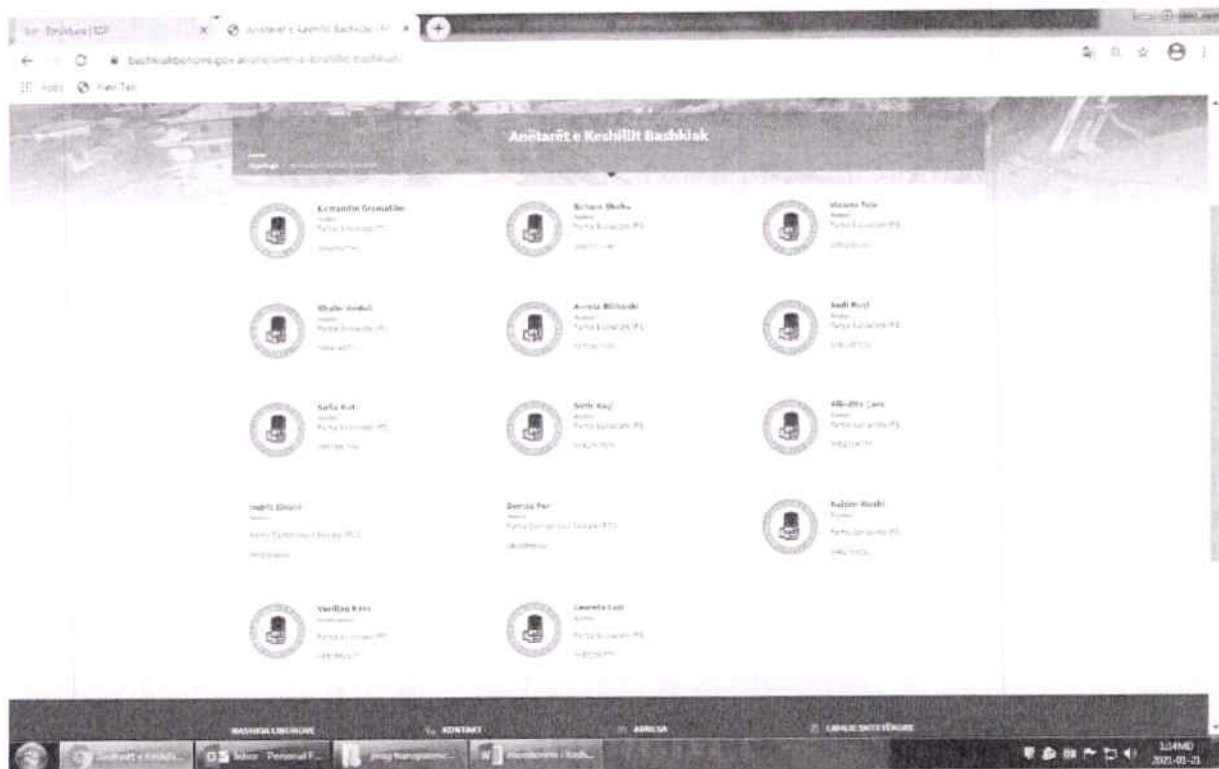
Struktura | TCP

Anëtarët e Keshillit Bashkiak

bashkialibohove.gov.al/anetaret-e-keshillit-bashkiak

Apps New Tab

Anëtarët e Keshillit Bashkiak

Kostandin Gramatiko
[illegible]
Partia Socialiste (PS)

Behare Shehu
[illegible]
Partia Socialiste (PS)

Hasans Tole
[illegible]
Partia Socialiste (PS)

Shube Andoni
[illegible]
Partia Socialiste (PS)

Arenia Bilbaski
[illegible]
Partia Socialiste (PS)

Andi Ruci
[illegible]
Partia Socialiste (PS)

Sofia Kut
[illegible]
Partia Socialiste (PS)

Seth Kuç
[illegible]
Partia Socialiste (PS)

Albulie Cara
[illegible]
Partia Socialiste (PS)

Indrit Zinani
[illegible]
Partia Demokrate e Shqiperise (PD)

Dorina Fer
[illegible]
Partia Demokrate e Shqiperise (PD)

Kujtim Hoxhi
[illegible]
Partia Socialiste (PS)

Vasillaq Koci
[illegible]
Partia Socialiste (PS)

Lauresta Luci
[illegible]
Partia Socialiste (PS)

BASHKIA LIBOHOVE
KONTAKT
ADRESA
LINQE INTERESI

Anëtarët e Keshil...
Inbox - Personal F...
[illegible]
Monitorimi i Bash...

1:14 MD
2021-01-21